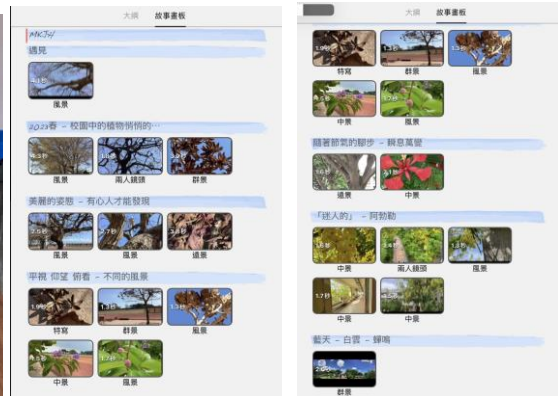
大綱 故事畫板

遇見

風景

2023春 - 校園中的植物悄悄的…

風景 兩人鏡頭 群景

美麗的姿態 - 有心人才能發現

風景 風景 遠景

平視 仰望 俯看 - 不同的風景

特寫 群景 風景

中景 風景

大綱 故事畫板

特寫 群景 風景

中景 中景

隨著節氣的腳步 - 綠意萬堂

遠景 中景

「迷人的」 - 阿勃勒

中景 兩人鏡頭 風景

中景 中景

藍天 - 白雲 - 蟬鳴

群景